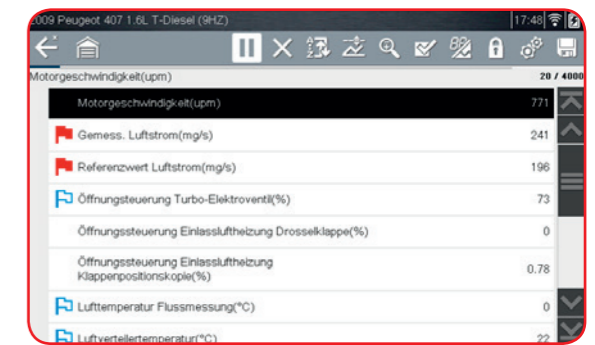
2009 Peugeot 407 1.6L T-Diesel (9HZ)

17:48

Motorgeschwindigkeit(upm)

20 / 4000

| | |
|---|---|
| Motorgeschwindigkeit(upm) | 771 |
| Gemess. Luftstrom(mg/s) | 241 |
| Referenzwert Luftstrom(mg/s) | 196 |
| Öffnungsteuerung Turbo-Elektroventil(%) | 73 |
| Öffnungssteuerung Einlassluftheizung Drosselklappe(%) | 0 |
| Öffnungssteuerung Einlassluftheizung Klappenpositionskopie(%) | 0.78 |
| Lufttemperatur Flussmessung(°C) | 0 |
| Luftverteilertemperatur(°C) | 22 |